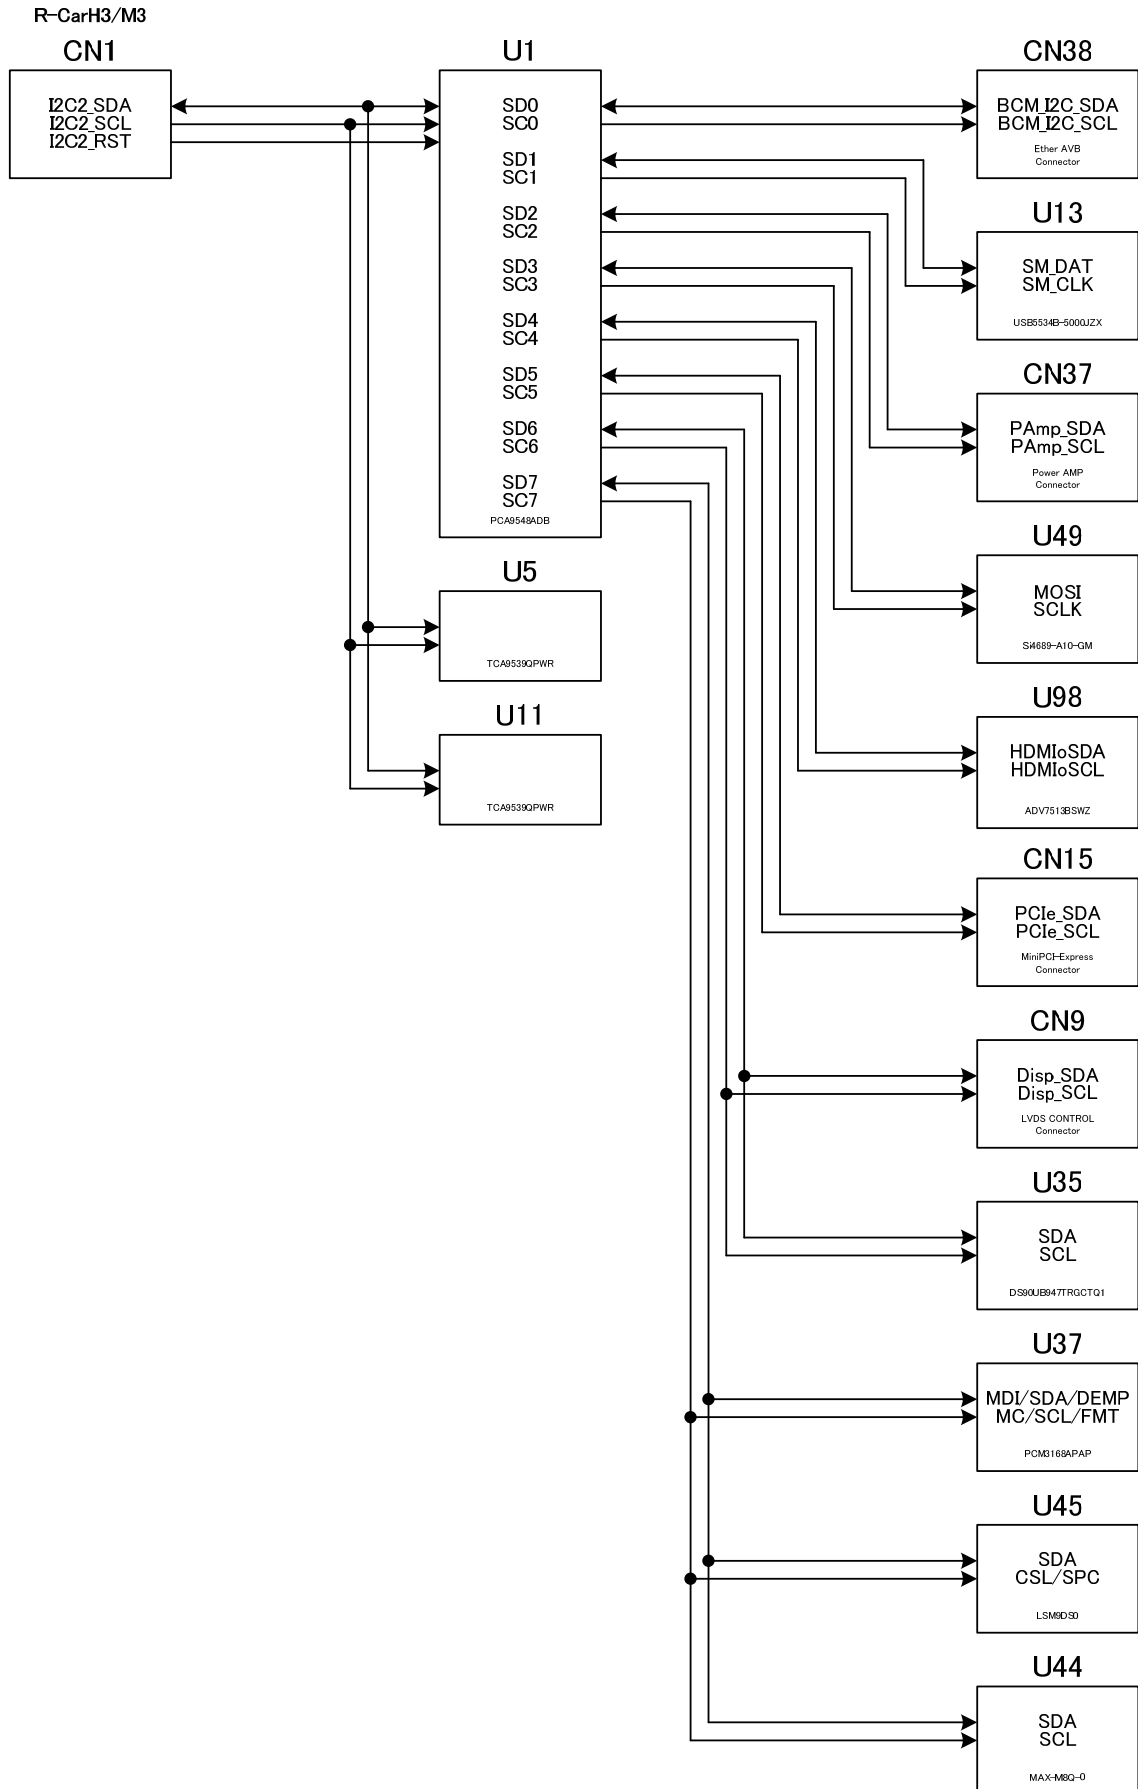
R-CarH3/M3

CN1
I2C2_SDA
I2C2_SCL
I2C2_RST

U1
SD0
SC0
SD1
SC1
SD2
SC2
SD3
SC3
SD4
SC4
SD5
SC5
SD6
SC6
SD7
SC7
PCA9548ADB

U5
TCA9539QPWR

U11
TCA9539QPWR

CN38
BCM_I2C_SDA
BCM_I2C_SCL
Ether AVB
Connector

U13
SM_DAT
SM_CLK
USB5534B-5000JZX

CN37
PAmp_SDA
PAmp_SCL
Power AMP
Connector

U49
MOSI
SCLK
Si4689-A10-GM

U98
HDMIoSDA
HDMIoSCL
ADV7513BSWZ

CN15
PCIe_SDA
PCIe_SCL
MiniPCI-Express
Connector

CN9
Disp_SDA
Disp_SCL
LVDS CONTROL
Connector

U35
SDA
SCL
DS90UB947TRGCTQ1

U37
MDI/SDA/DEMP
MC/SCL/FMT
PCM3168APAP

U45
SDA
CSL/SPC
LSM9DS0

U44
SDA
SCL
MAX-M8Q-0